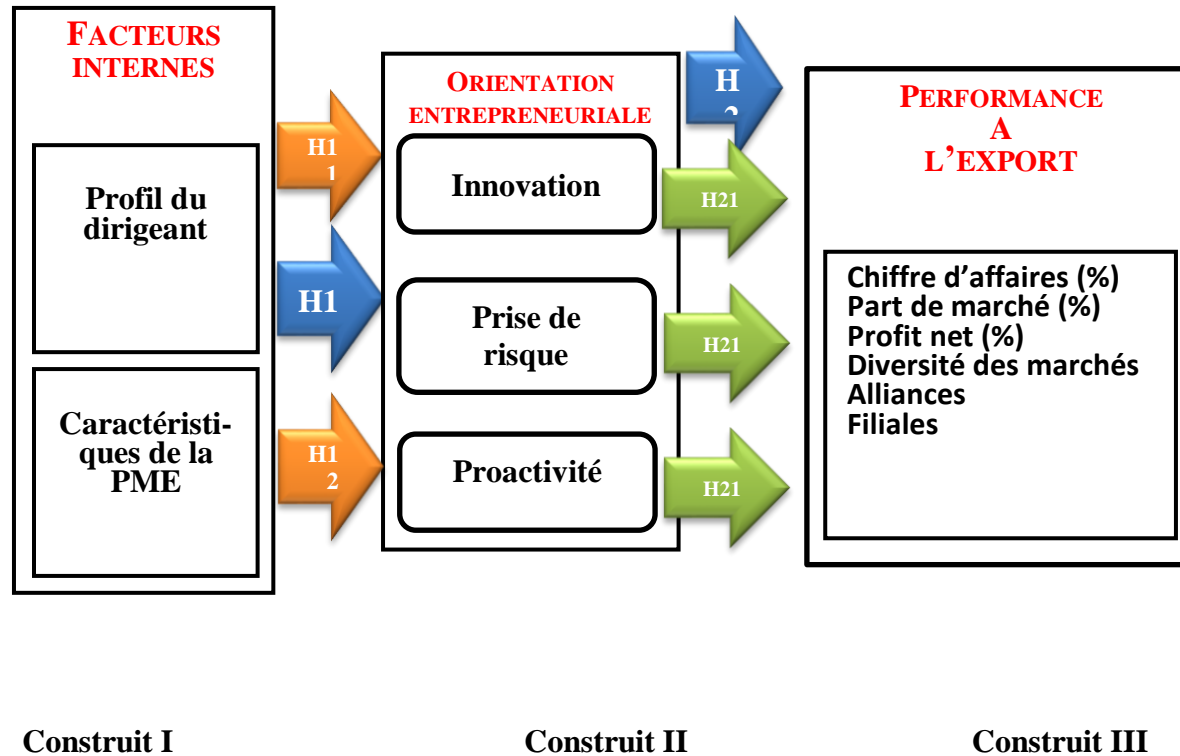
FACTEURS INTERNES

Profil du dirigeant

Caractéristiques de la PME

H1 1

H1

H1 2

ORIENTATION ENTREPRENEURIALE

Innovation

Prise de risque

Proactivité

H 2

H21

H21

H21

PERFORMANCE A L'EXPORT

Chiffre d'affaires (%)
Part de marché (%)
Profit net (%)
Diversité des marchés
Alliances
Filiales

Construit I

Construit II

Construit III